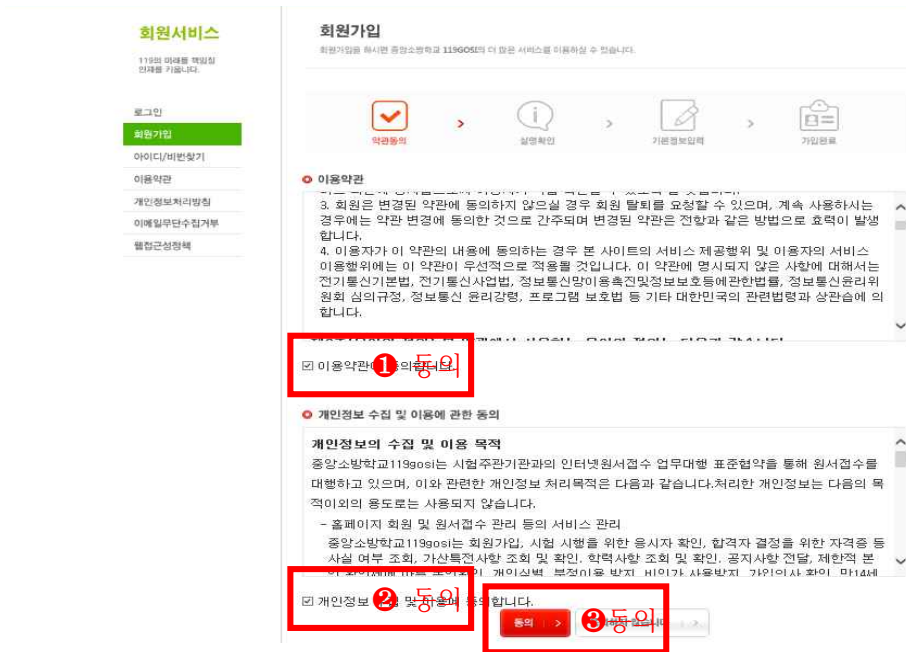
회원서비스

119의 미래를 책임질 인재를 키웁니다.

로그인
회원가입
아이디/비번찾기
이용약관
개인정보처리방침
이메일무단수집거부
웹접근성정책

회원가입

회원가입을 하시면 중앙소방학교 119GOSI의 더 많은 서비스를 이용하실 수 있습니다.

약관동의 > 실명확인 > 기본정보입력 > 가입완료

이용약관

3. 회원은 변경된 약관에 동의하지 않으실 경우 회원 탈퇴를 요청할 수 있으며, 계속 사용하시는 경우에는 약관 변경에 동의한 것으로 간주되며 변경된 약관은 전항과 같은 방법으로 효력이 발생합니다.

4. 이용자가 이 약관의 내용에 동의하는 경우 본 사이트의 서비스 제공행위 및 이용자의 서비스 이용행위에는 이 약관이 우선적으로 적용될 것입니다. 이 약관에 명시되지 않은 사항에 대해서는 전기통신기본법, 전기통신사업법, 정보통신망이용촉진및정보보호등에관한법률, 정보통신윤리위원회 심의규정, 정보통신 윤리강령, 프로그램 보호법 등 기타 대한민국의 관련법령과 상관습에 의합니다.

☑ 이용약관에 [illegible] ❶ 동의

개인정보 수집 및 이용에 관한 동의

개인정보의 수집 및 이용 목적

중앙소방학교119gosi는 시험주관기관과의 인터넷원서접수 업무대행 표준협약을 통해 원서접수를 대행하고 있으며, 이와 관련한 개인정보 처리목적은 다음과 같습니다.처리한 개인정보는 다음의 목적이외의 용도로는 사용되지 않습니다.

- 홈페이지 회원 및 원서접수 관리 등의 서비스 관리
중앙소방학교119gosi는 회원가입, 시험 시행을 위한 응시자 확인, 합격자 결정을 위한 자격증 등 사실 여부 조회, 가산특전사항 조회 및 확인, 학력사항 조회 및 확인, 공지사항 전달, 제한적 본 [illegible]

☑ 개인정보 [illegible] ❷ 동의 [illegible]합니다.

동의 > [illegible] ❸ 동의 >